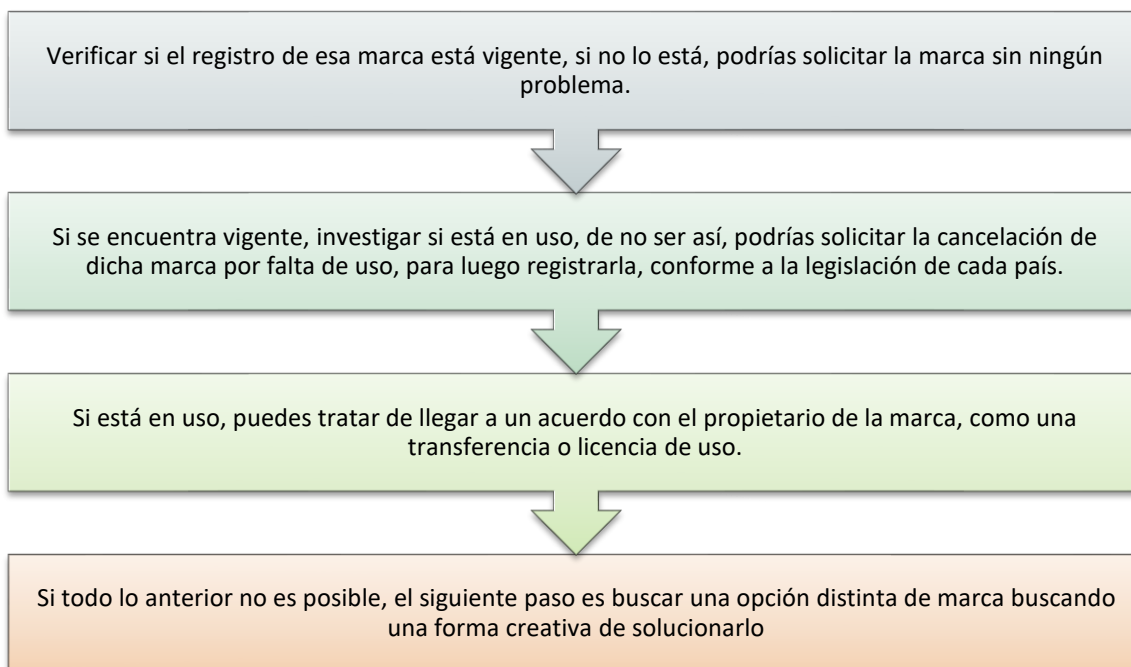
Verificar si el registro de esa marca está vigente, si no lo está, podrías solicitar la marca sin ningún problema.

Si se encuentra vigente, investigar si está en uso, de no ser así, podrías solicitar la cancelación de dicha marca por falta de uso, para luego registrarla, conforme a la legislación de cada país.

Si está en uso, puedes tratar de llegar a un acuerdo con el propietario de la marca, como una transferencia o licencia de uso.

Si todo lo anterior no es posible, el siguiente paso es buscar una opción distinta de marca buscando una forma creativa de solucionarlo